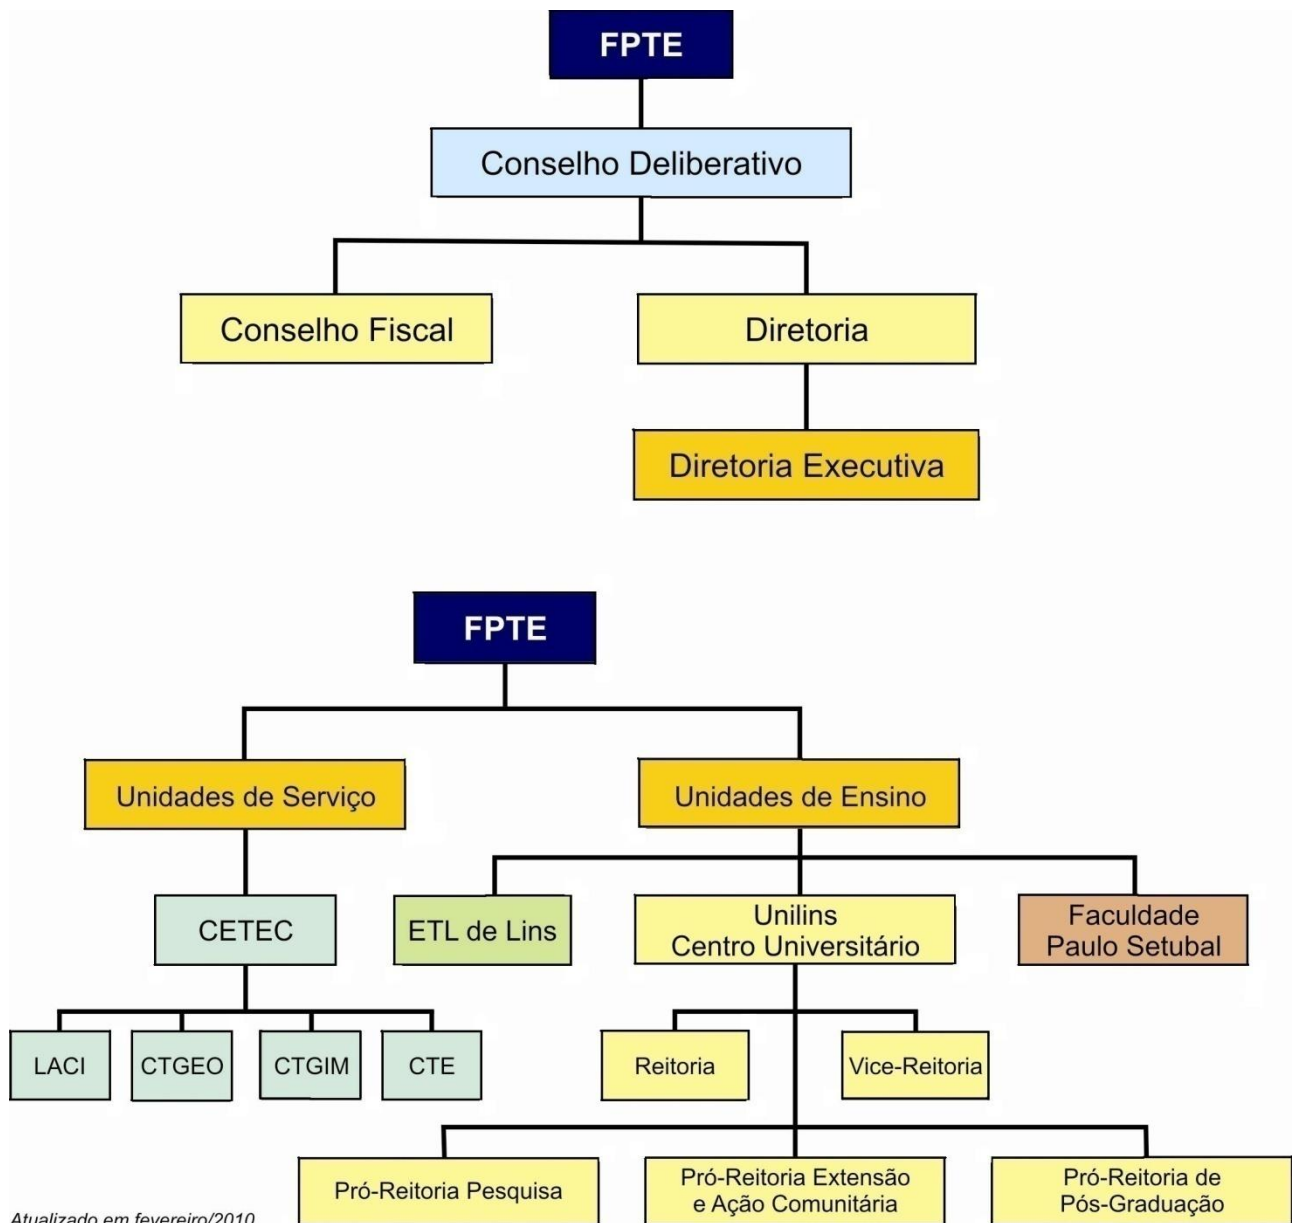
FPTE

Conselho Deliberativo

Conselho Fiscal

Diretoria

Diretoria Executiva

FPTE

Unidades de Serviço

Unidades de Ensino

CETEC

ETL de Lins

Unilins
Centro Universitário

Faculdade
Paulo Setubal

LACI

CTGEO

CTGIM

CTE

Reitoria

Vice-Reitoria

Pró-Reitoria Pesquisa

Pró-Reitoria Extensão
e Ação Comunitária

Pró-Reitoria de
Pós-Graduação

Atualizado em fevereiro/2010